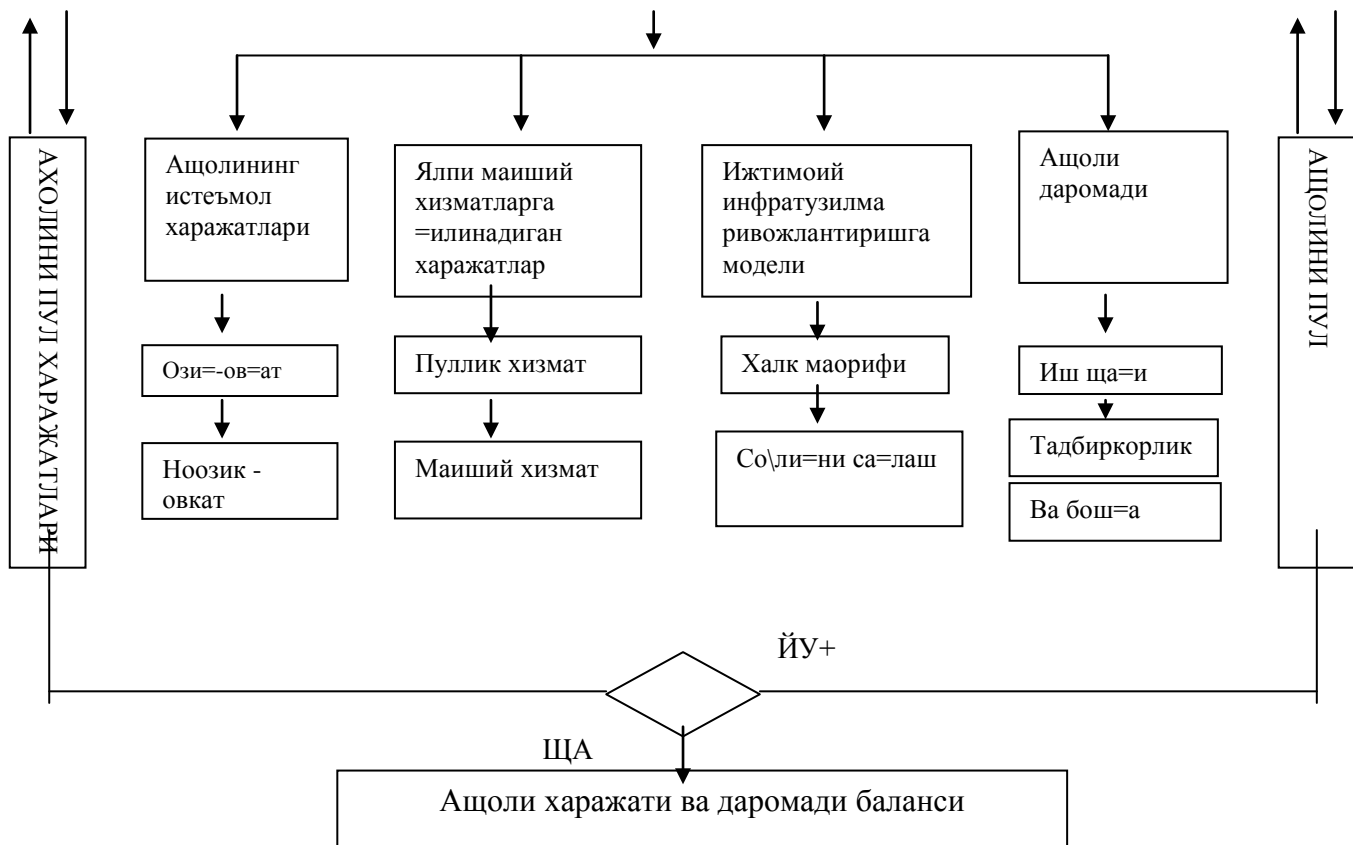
АХОЛИНИ ПУЛ ХАРАЖАТЛАРИ

Ащолининг истеъмол харажатлари

Ялпи маиший хизматларга =илинадиган харажатлар

Ижтимоий инфратузилма ривожлантиришга модели

Ащоли даромади

АЩОЛИНИ ПУЛ

Ози=-ов=ат

Ноозик - овкат

Пуллик хизмат

Маиший хизмат

Халк маорифи

Со\ли=ни са=лаш

Иш ща=и

Тадбиркорлик

Ва бош=а

ЙУ+

ЩА

Ащоли харажати ва даромади балански